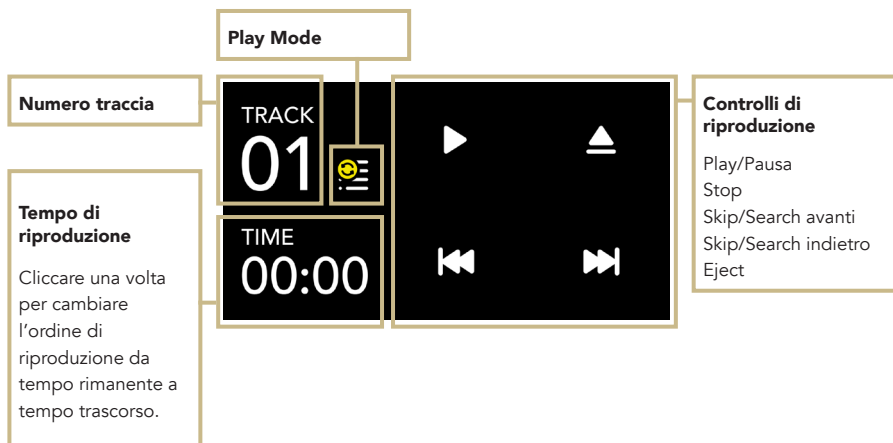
Play Mode

Numero traccia

TRACK
01

Tempo di riproduzione

Cliccare una volta per cambiare l’ordine di riproduzione da tempo rimanente a tempo trascorso.

TIME
00:00

Controlli di riproduzione

Play/Pausa
Stop
Skip/Search avanti
Skip/Search indietro
Eject